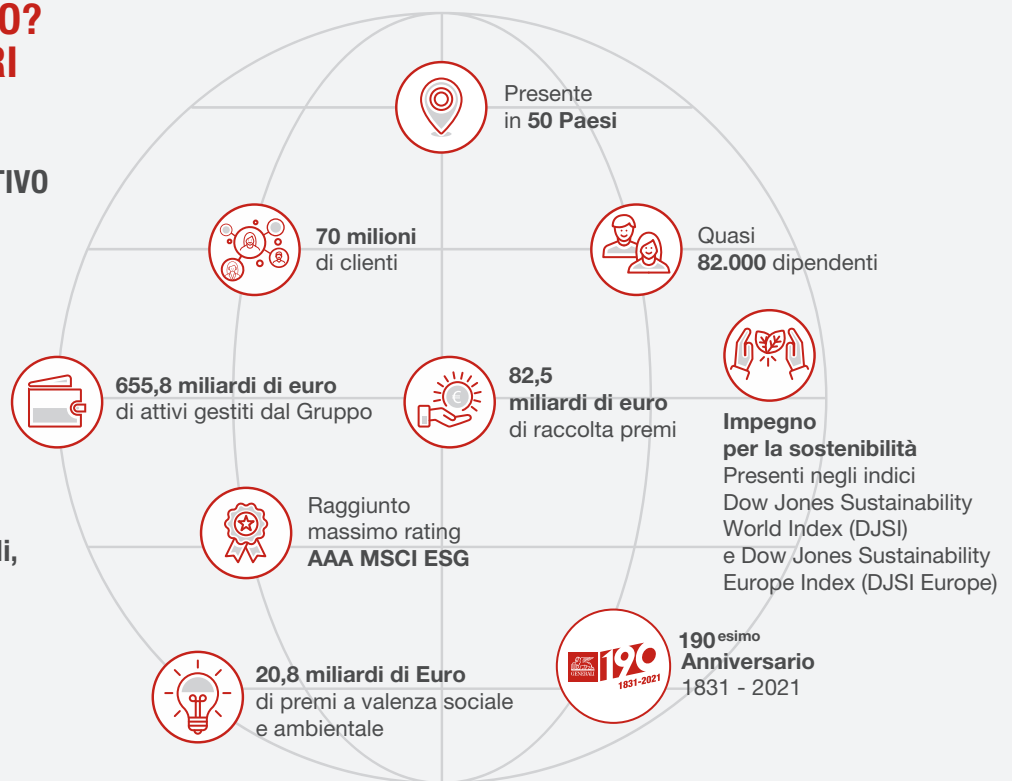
O?
RI

TIVO

li,

Presente in **50 Paesi**

**70 milioni** di clienti

Quasi **82.000** dipendenti

**655,8 miliardi di euro** di attivi gestiti dal Gruppo

**82,5 miliardi di euro** di raccolta premi

**Impegno per la sostenibilità**
Presenti negli indici Dow Jones Sustainability World Index (DJSI) e Dow Jones Sustainability Europe Index (DJSI Europe)

Raggiunto massimo rating **AAA MSCI ESG**

GENERALI 190 1831-2021

**190$^{esimo}$ Anniversario**
1831 - 2021

**20,8 miliardi di Euro** di premi a valenza sociale e ambientale